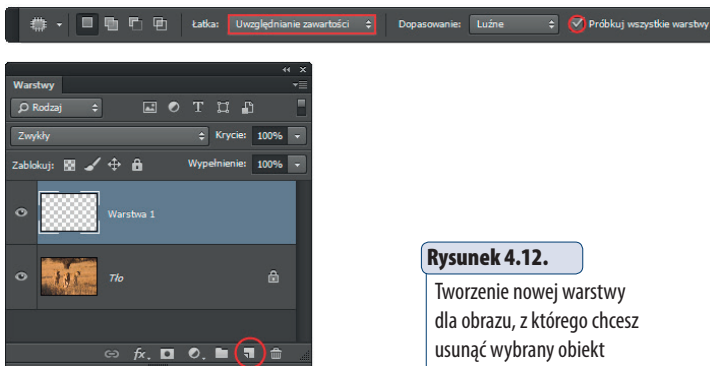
Łatka: Uwzględnianie zawartości
Dopasowanie: Luźne
Próbkuj wszystkie warstwy

Warstwy
Rodzaj
Zwykły
Krycie: 100%
Zablokuj:
Wypełnienie: 100%
Warstwa 1
Tło

Rysunek 4.12.
Tworzenie nowej warstwy dla obrazu, z którego chcesz usunąć wybrany obiekt